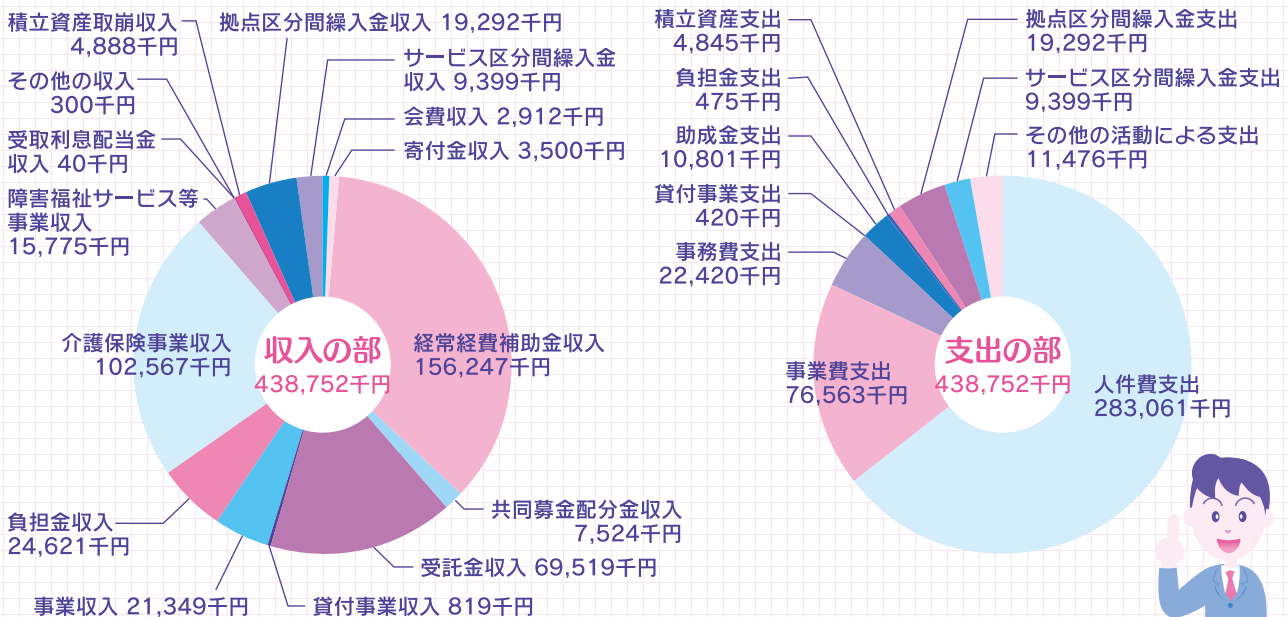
積立資産取崩収入
4,888千円

拠点区分間繰入金収入 19,292千円

サービス区分間繰入金収入 9,399千円

その他の収入
300千円

会費収入 2,912千円

受取利息配当金収入 40千円

寄付金収入 3,500千円

障害福祉サービス等事業収入
15,775千円

介護保険事業収入
102,567千円

収入の部
438,752千円

経常経費補助金収入
156,247千円

共同募金配分金収入
7,524千円

負担金収入
24,621千円

受託金収入 69,519千円

事業収入 21,349千円

貸付事業収入 819千円

積立資産支出
4,845千円

拠点区分間繰入金支出
19,292千円

負担金支出
475千円

サービス区分間繰入金支出
9,399千円

助成金支出
10,801千円

その他の活動による支出
11,476千円

貸付事業支出
420千円

事務費支出
22,420千円

事業費支出
76,563千円

支出の部
438,752千円

人件費支出
283,061千円